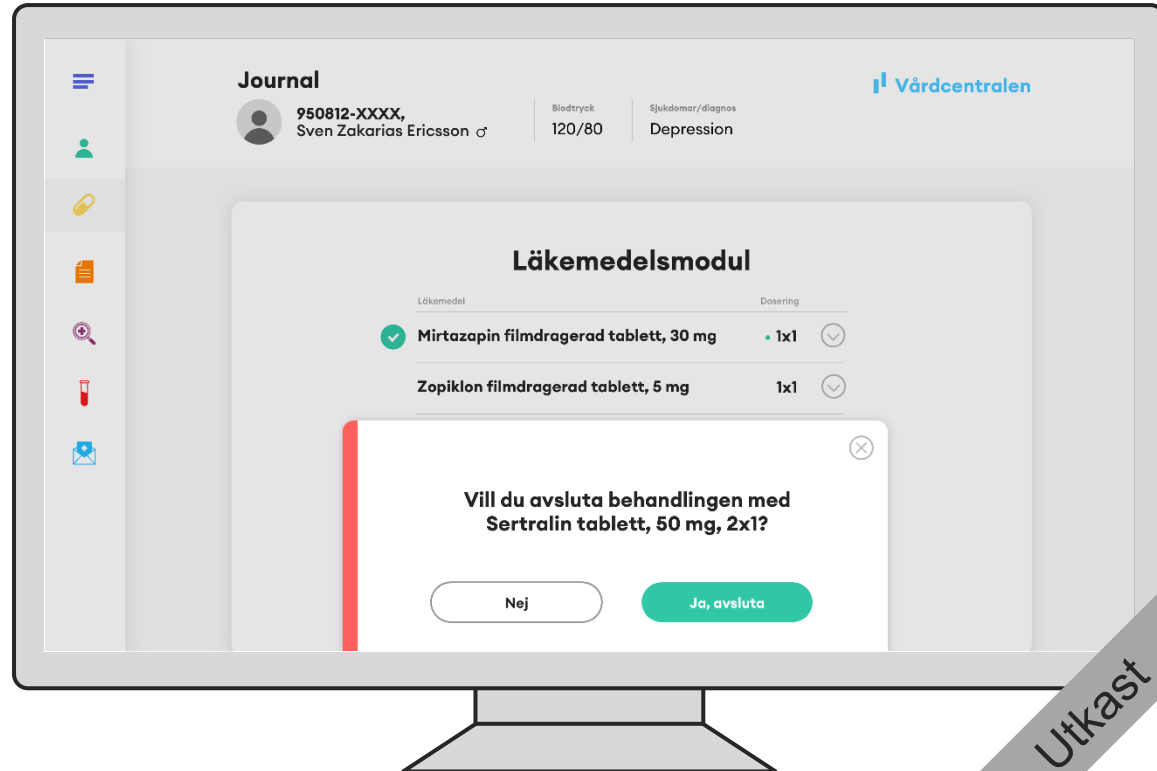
Journal

950812-XXXX,
Sven Zakarias Ericsson ♂

Blodtryck
120/80

Sjukdomar/diagnos
Depression

Vårdcentralen

Läkemedelsmodul

| Läkemedel | Dosering |
|---|---|
| Mirtazapin filmdragerad tablett, 30 mg | 1x1 |
| Zopiklon filmdragerad tablett, 5 mg | 1x1 |

Vill du avsluta behandlingen med Sertralin tablett, 50 mg, 2x1?

Nej

Ja, avsluta

Utkast